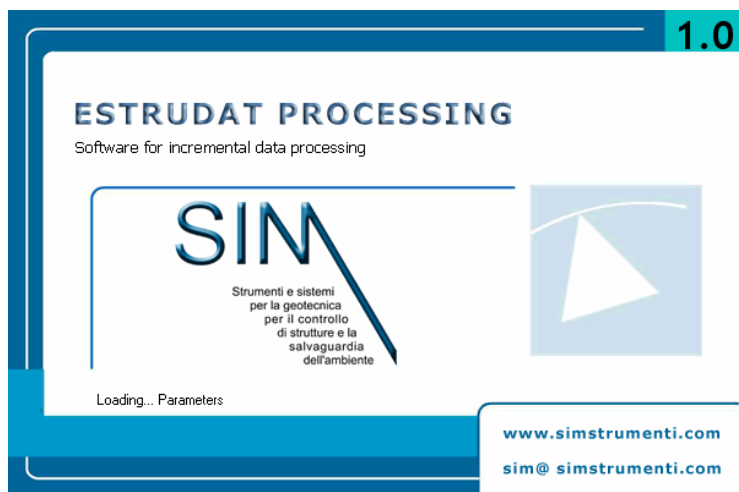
1.0

ESTRUDAT PROCESSING

Software for incremental data processing

SIM

Strumenti e sistemi per la geotecnica per il controllo di strutture e la salvaguardia dell'ambiente

Loading... Parameters

www.simstrumenti.com

sim@ simstrumenti.com